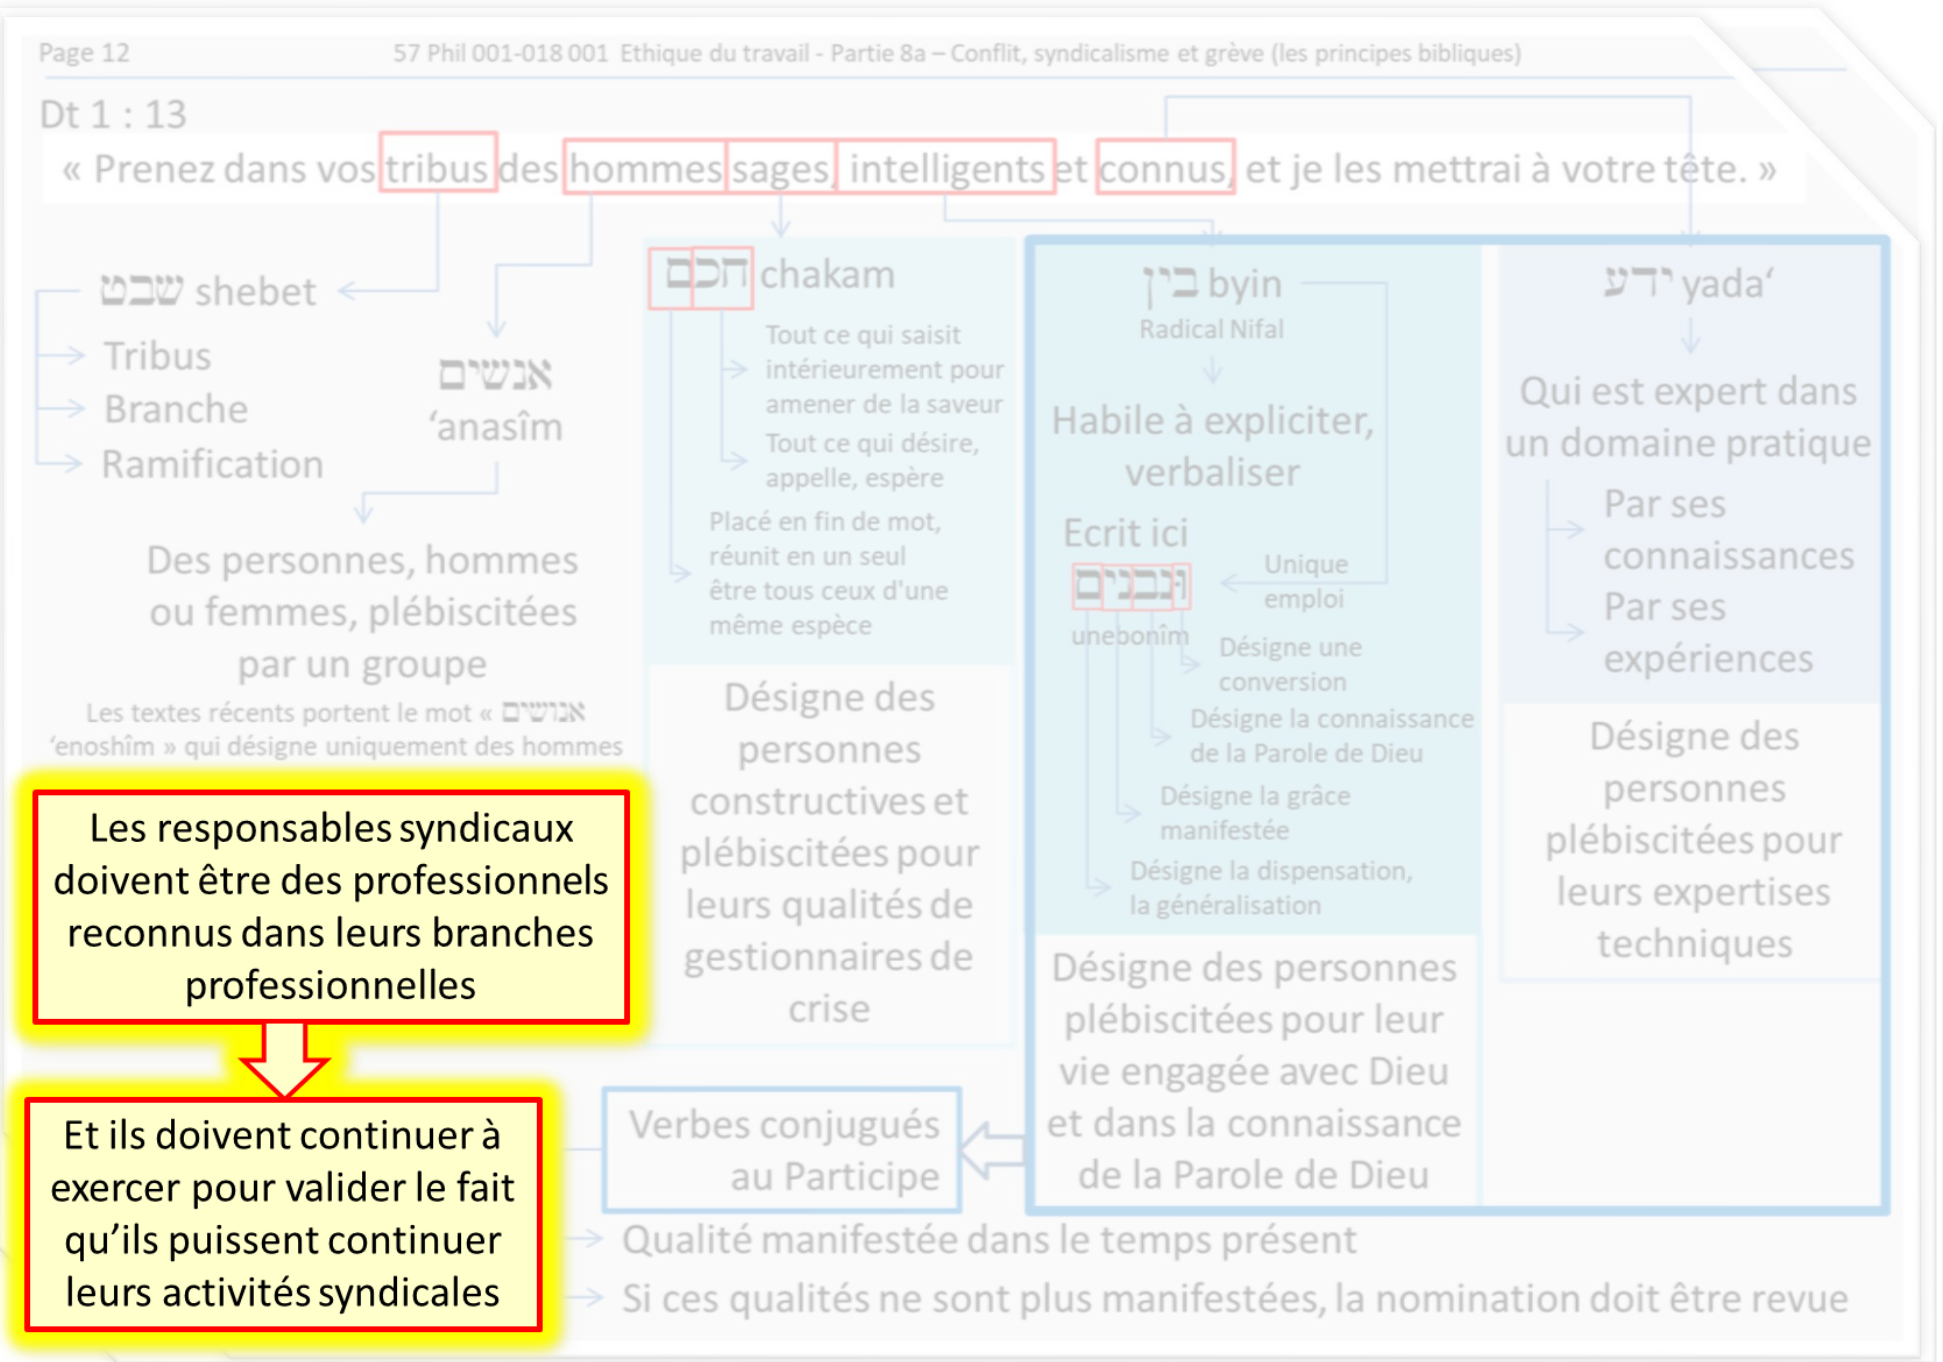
Page 12 57 Phil 001-018 001 Ethique du travail - Partie 8a – Conflit, syndicalisme et grève (les principes bibliques)

Dt 1 : 13

« Prenez dans vos tribus des hommes sages, intelligents et connus, et je les mettrai à votre tête. »

שבט shebet

Tribus

Branche

Ramification

אנשים
'anasîm

Des personnes, hommes ou femmes, plébiscitées par un groupe

Les textes récents portent le mot « אנושים 'enoshîm » qui désigne uniquement des hommes

חכם chakam

Tout ce qui saisit intérieurement pour amener de la saveur

Tout ce qui désire, appelle, espère

Placé en fin de mot, réunit en un seul être tous ceux d'une même espèce

Désigne des personnes constructives et plébiscitées pour leurs qualités de gestionnaires de crise

בין byin

Radical Nifal

Habile à expliciter, verbaliser

Ecrit ici

ונבנים
unebonîm

Unique emploi

Désigne une conversion

Désigne la connaissance de la Parole de Dieu

Désigne la grâce manifestée

Désigne la dispensation, la généralisation

Désigne des personnes plébiscitées pour leur vie engagée avec Dieu et dans la connaissance de la Parole de Dieu

ידע yada'

Qui est expert dans un domaine pratique

Par ses connaissances

Par ses expériences

Désigne des personnes plébiscitées pour leurs expertises techniques

Les responsables syndicaux doivent être des professionnels reconnus dans leurs branches professionnelles

Et ils doivent continuer à exercer pour valider le fait qu'ils puissent continuer leurs activités syndicales

Verbes conjugués au Participe

Qualité manifestée dans le temps présent

Si ces qualités ne sont plus manifestées, la nomination doit être revue